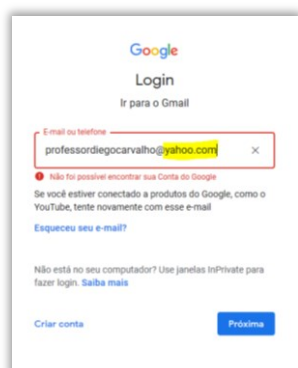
Google

Login

Ir para o Gmail

E-mail ou telefone

professordiegocarvalho@yahoo.com ×

Não foi possível encontrar sua Conta do Google

Se você estiver conectado a produtos do Google, como o YouTube, tente novamente com esse e-mail

Esqueceu seu e-mail?

Não está no seu computador? Use janelas InPrivate para fazer login. Saiba mais

Criar conta

Próxima